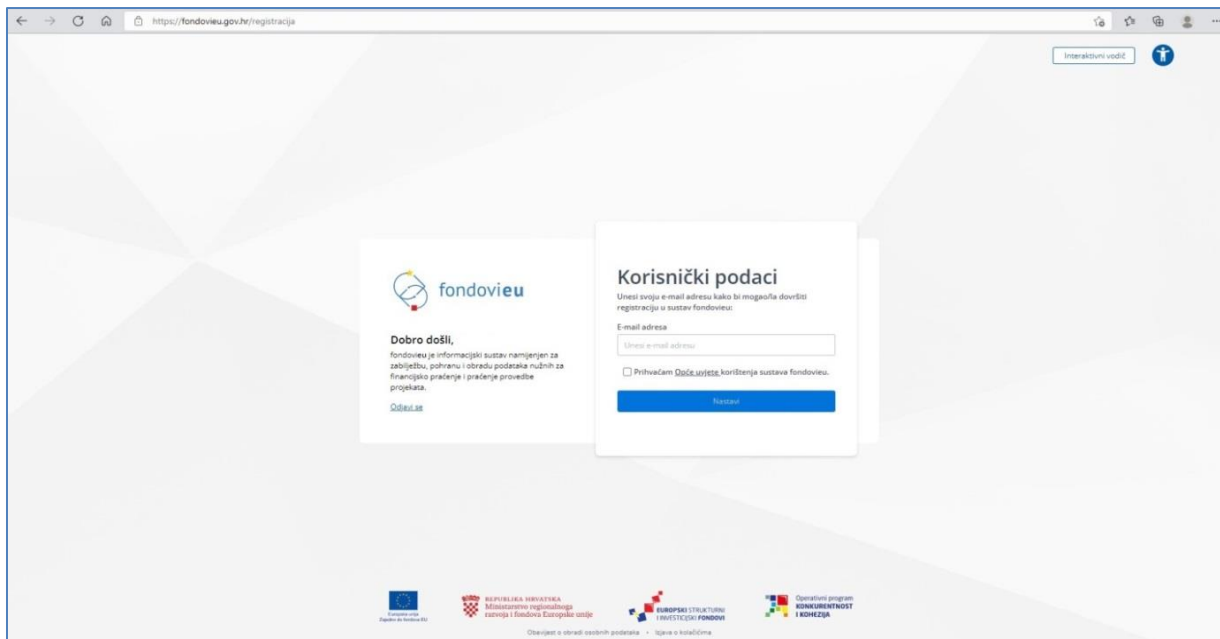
https://fondovieu.gov.hr/registracija

Interaktivni vodič

fondovieu

Dobro došli,

fondovieu je informacijski sustav namijenjen za zabilježbu, pohranu i obradu podataka nužnih za financijsko praćenje i praćenje provedbe projekata.

Odjavi se

Korisnički podaci

Unesi svoju e-mail adresu kako bi mogao/la dovršiti registraciju u sustav fondovieu:

E-mail adresa

Unesi e-mail adresu

Prihvaćam Opće uvjete korištenja sustava fondovieu.

Nastavi

Europska unija Zajedno do fondova EU

REPUBLIKA HRVATSKA Ministarstvo regionalnoga razvoja i fondova Europske unije

EUROPSKI STRUKTURNI I INVESTICIJSKI FONDOVI

Operativni program KONKURENTNOST I KOHEZIJA

Obavijest o obradi osobnih podataka • Izjava o kolačićima